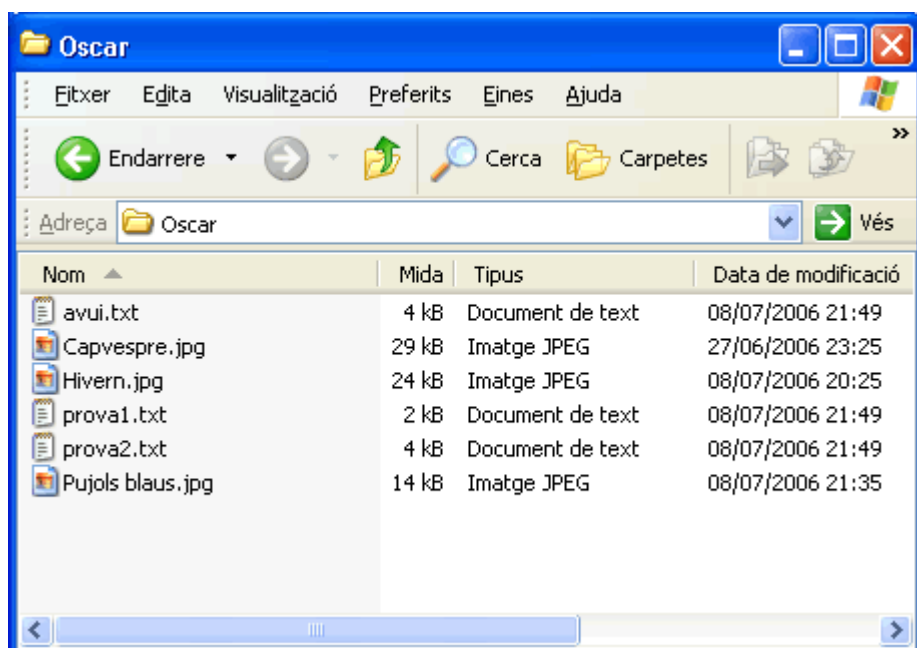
Oscar

Fitxer Edita Visualització Preferits Eines Ajuda

Endarrere Cerca Carpetes

Adreça Oscar Vés

| Nom | Mida | Tipus | Data de modificació |
|---|---|---|---|
| avui.txt | 4 kB | Document de text | 08/07/2006 21:49 |
| Capvespre.jpg | 29 kB | Imatge JPEG | 27/06/2006 23:25 |
| Hivern.jpg | 24 kB | Imatge JPEG | 08/07/2006 20:25 |
| prova1.txt | 2 kB | Document de text | 08/07/2006 21:49 |
| prova2.txt | 4 kB | Document de text | 08/07/2006 21:49 |
| Pujols blaus.jpg | 14 kB | Imatge JPEG | 08/07/2006 21:35 |